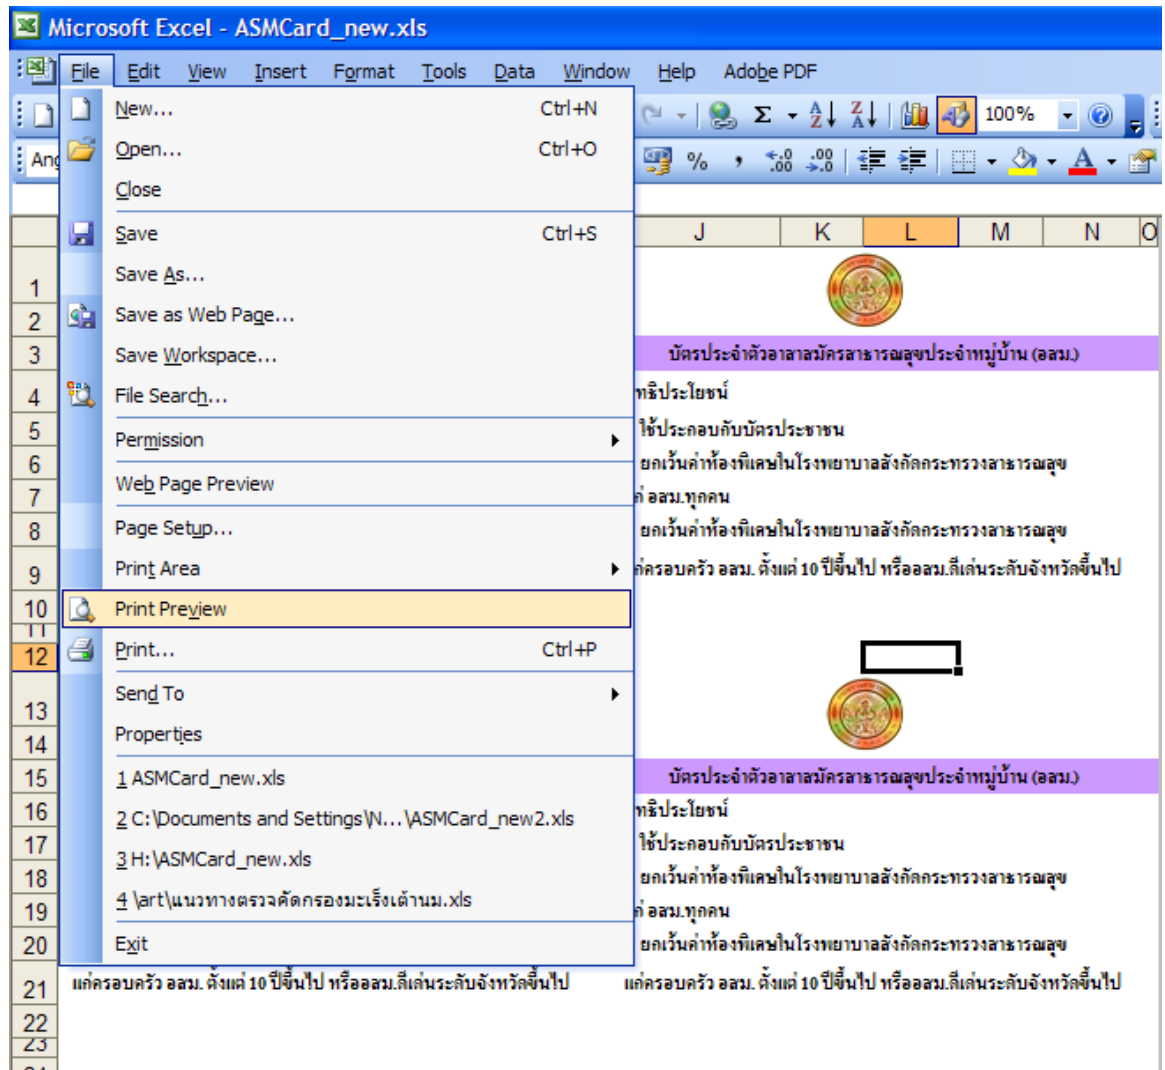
Microsoft Excel - ASMCard_new.xls

File Edit View Insert Format Tools Data Window Help Adobe PDF

100%

Ang

New... Ctrl+N
Open... Ctrl+O
Close
Save Ctrl+S
Save As...
Save as Web Page...
Save Workspace...
File Search...
Permission
Web Page Preview
Page Setup...
Print Area
Print Preview
Print... Ctrl+P
Send To
Properties
1 ASMCard_new.xls
2 C:\Documents and Settings\N...\ASMCard_new2.xls
3 H:\ASMCard_new.xls
4 \art\แนวทางตรวจคัดกรองมะเร็งเต้านม.xls
Exit

J K L M N O

1
2
3 บัตรประจำตัวอาสาสมัครสาธารณสุขประจำหมู่บ้าน (อสม.)
4 ทธิประโยชน์
5 ใช้ประกอบกับบัตรประชาชน
6 ยกเว้นค่าห้องพิเศษในโรงพยาบาลสังกัดกระทรวงสาธารณสุข
7 ค่ อสม.ทุกคน
8 ยกเว้นค่าห้องพิเศษในโรงพยาบาลสังกัดกระทรวงสาธารณสุข
9 ค่ครอบครัว อสม. ตั้งแต่ 10 ปีขึ้นไป หรืออสม.ดีเด่นระดับจังหวัดขึ้นไป
10
11
12
13
14
15 บัตรประจำตัวอาสาสมัครสาธารณสุขประจำหมู่บ้าน (อสม.)
16 ทธิประโยชน์
17 ใช้ประกอบกับบัตรประชาชน
18 ยกเว้นค่าห้องพิเศษในโรงพยาบาลสังกัดกระทรวงสาธารณสุข
19 ค่ อสม.ทุกคน
20 ยกเว้นค่าห้องพิเศษในโรงพยาบาลสังกัดกระทรวงสาธารณสุข
21 แก่ครอบครัว อสม. ตั้งแต่ 10 ปีขึ้นไป หรืออสม.ดีเด่นระดับจังหวัดขึ้นไป แก่ครอบครัว อสม. ตั้งแต่ 10 ปีขึ้นไป หรืออสม.ดีเด่นระดับจังหวัดขึ้นไป
22
23